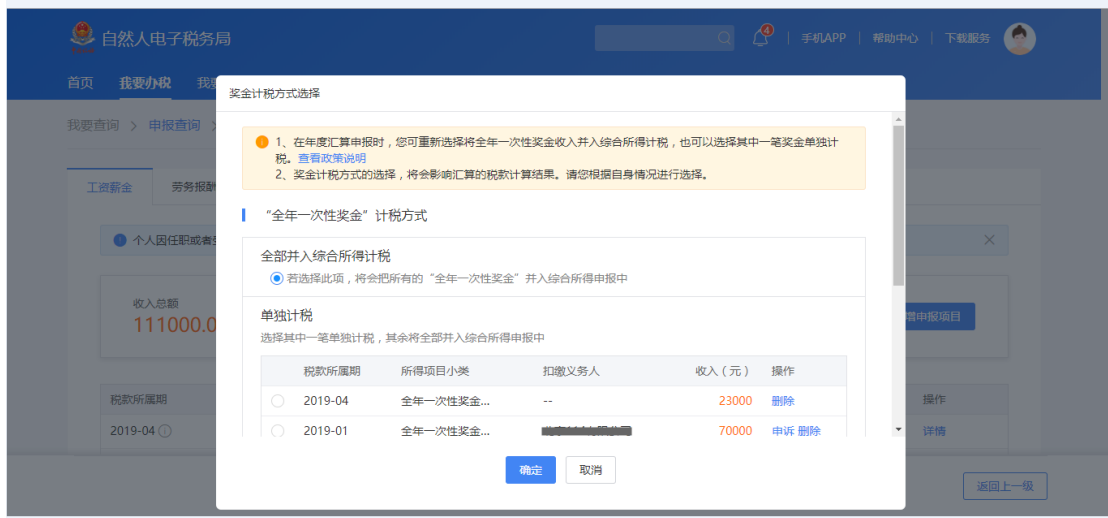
自然人电子税务局

4

手机APP | 帮助中心 | 下载服务

首页 我要办税 我要

我要查询 > 申报查询 >

工资薪金 劳务报酬

个人因任职或者受

收入总额
111000.0

税款所属期 操作
2019-04 详情

返回上一级

奖金计税方式选择

1、在年度汇算申报时，您可重新选择将全年一次性奖金收入并入综合所得计税，也可以选择其中一笔奖金单独计税。查看政策说明
2、奖金计税方式的选择，将会影响汇算的税款计算结果。请您根据自身情况进行选择。

“全年一次性奖金”计税方式

全部并入综合所得计税
若选择此项，将会把所有的“全年一次性奖金”并入综合所得申报中

单独计税
选择其中一笔单独计税，其余将全部并入综合所得申报中

| | 税款所属期 | 所得项目小类 | 扣缴义务人 | 收入（元） | 操作 |
|---|---|---|---|---|---|
| | 2019-04 | 全年一次性奖金... | -- | 23000 | 删除 |
| | 2019-01 | 全年一次性奖金... | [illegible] | 70000 | 申诉 删除 |

确定 取消

册申报项目